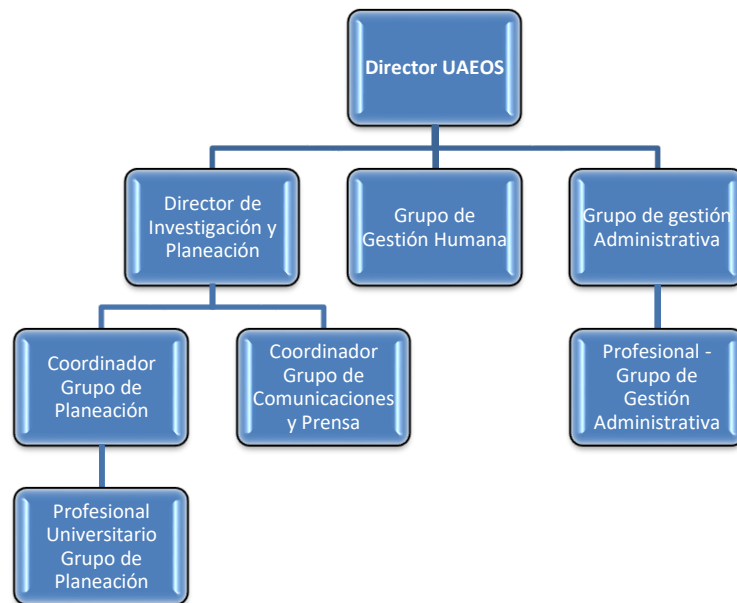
Director UAEOS

Director de Investigación y Planeación

Grupo de Gestión Humana

Grupo de gestión Administrativa

Coordinador Grupo de Planeación

Coordinador Grupo de Comunicaciones y Prensa

Profesional - Grupo de Gestión Administrativa

Profesional Universitario Grupo de Planeación